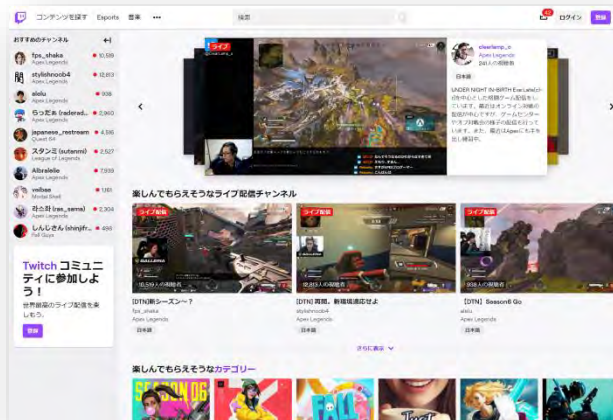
コンテンツを探す Esports 音楽 •••

検索

ログイン 登録

おすすめのチャンネル

fps_shaka Apex Legends 10,599
stylishnoob4 Apex Legends 12,603
aleiu Apex Legends 908
らっだぁ (raderad...) Apex Legends 2,960
japanese_restream Quest 64 4,398
スタンミ (sutanmi) League of Legends 2,527
Albralelie Apex Legends 7,939
vWbee Mordal Shell 1,181
斗たけ (ras_sama) Apex Legends 2,304
しんしさん (shinjifr...) Fall Guys 486

Twitch コミュニティに参加しよう!
世界最高のライブ配信を楽しもう。
登録

ライブ

clearlamp_o
Apex Legends
団体の視聴者
日本語

UNDER NIGHT IN-BIRTH Exe:Late(cl-r)を中心とした格闘ゲーム配信をしています。最近はオンライン対戦の配信が中心ですが、ゲームセンターやネット対戦の様子の配信も行っています。また、最近はApexにもモチ出し練習中。

楽しんでもらえそうなライブ配信チャンネル

ライブ配信
10,599人の視聴者
[DTN]新シーズン〜?
fps_shaka
Apex Legends
日本語

ライブ配信
12,603人の視聴者
[DTN] 育成、新環境試せよ
stylishnoob4
Apex Legends
日本語

ライブ配信
908人の視聴者
[DTN] Season6 Go
aleiu
Apex Legends
日本語

さらに表示

楽しんでもらえそうなカテゴリー

SEASON 06